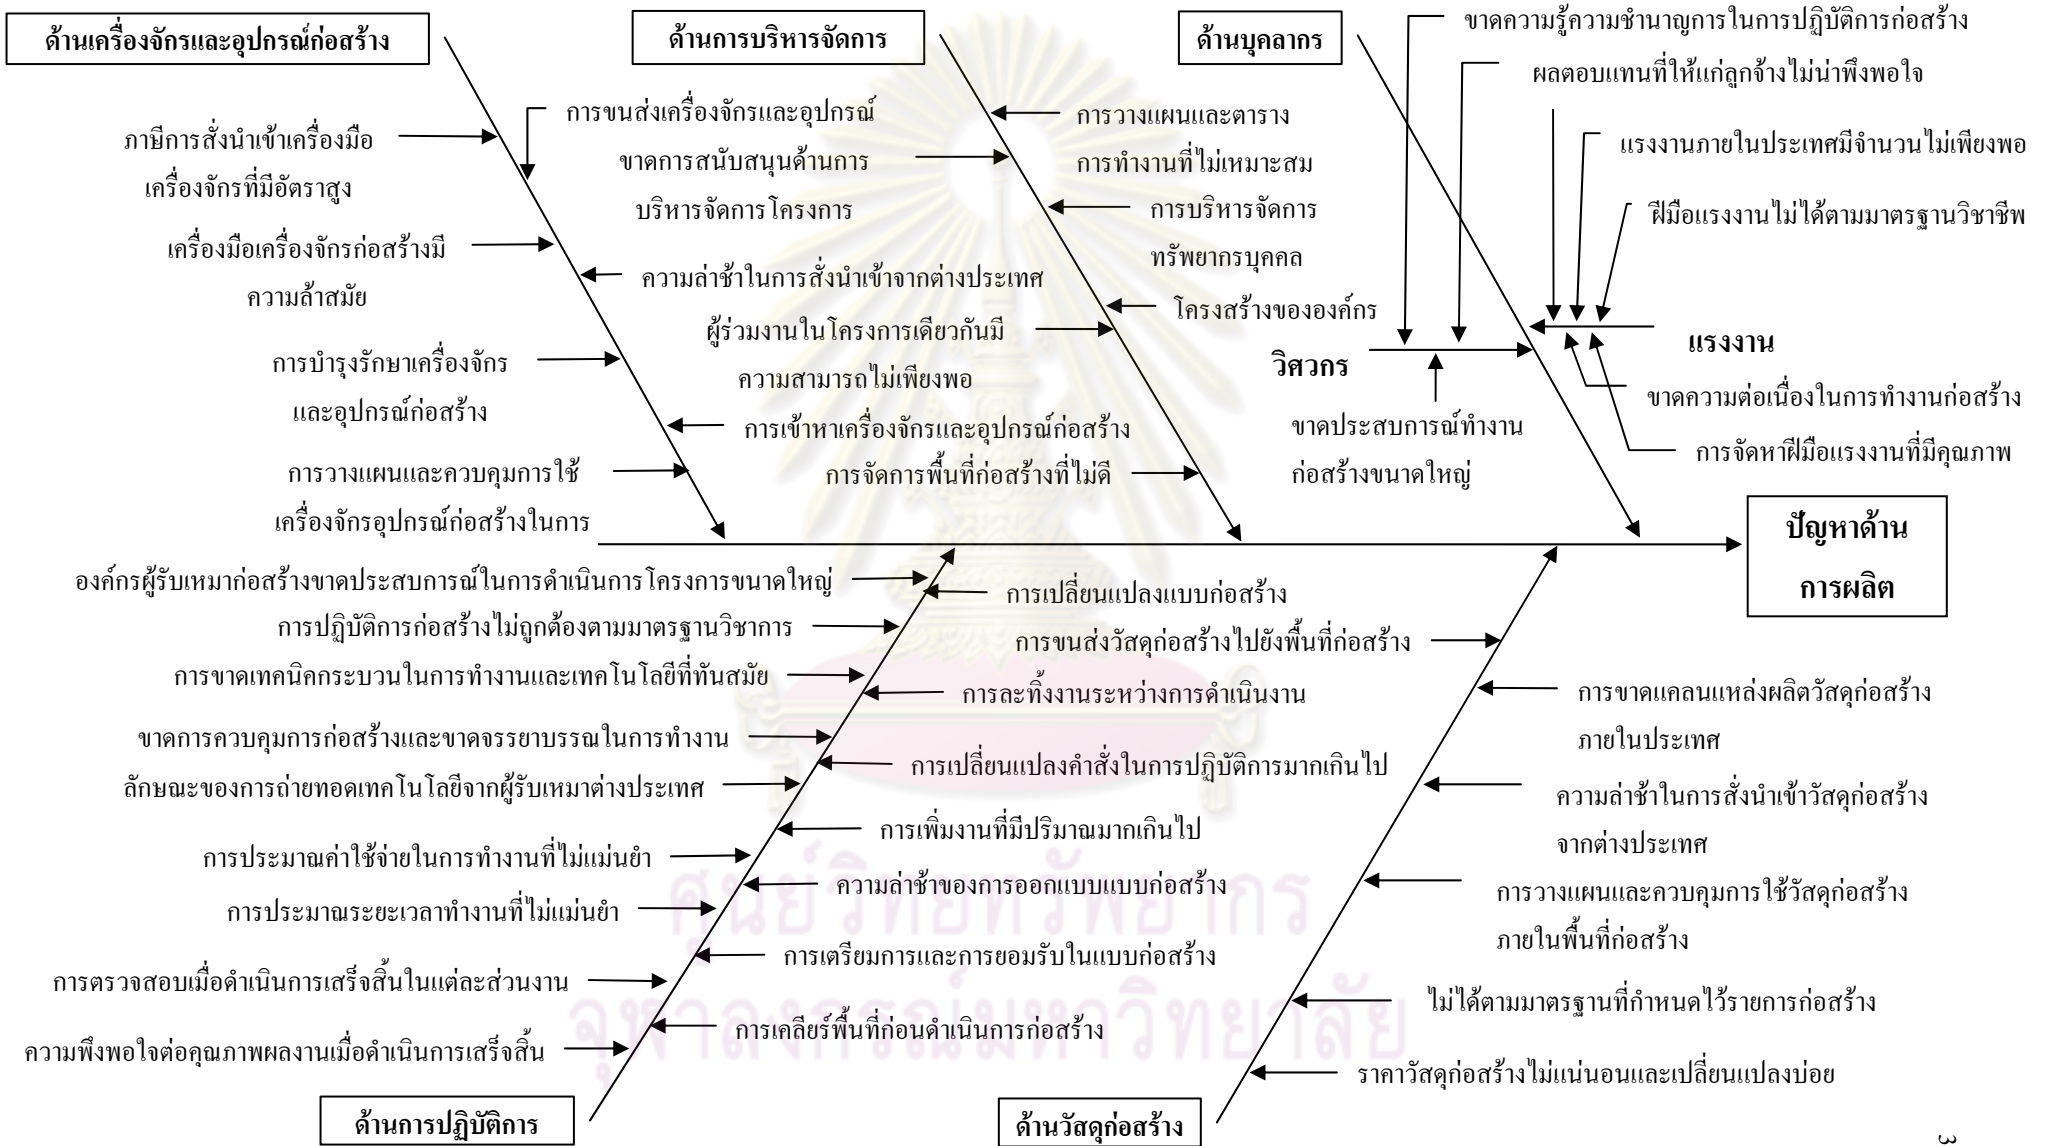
ด้านเครื่องจักรและอุปกรณ์ก่อสร้าง

ด้านการบริหารจัดการ

ด้านบุคลากร

ขาดความรู้ความชำนาญการในการปฏิบัติการก่อสร้าง

ผลตอบแทนที่ให้แก่ลูกจ้างไม่น่าพึงพอใจ

แรงงานภายในประเทศมีจำนวนไม่เพียงพอ

ฝีมือแรงงานไม่ได้ตามมาตรฐานวิชาชีพ

ภาษีการสั่งนำเข้าเครื่องมือเครื่องจักรที่มีอัตราสูง

การขนส่งเครื่องจักรและอุปกรณ์

ขาดการสนับสนุนด้านการบริหารจัดการโครงการ

การวางแผนและตารางการทำงานที่ไม่เหมาะสม

การบริหารจัดการทรัพยากรบุคคล

เครื่องมือเครื่องจักรก่อสร้างมีความล้าสมัย

ความล่าช้าในการสั่งนำเข้าจากต่างประเทศ

โครงสร้างขององค์กร

ผู้ร่วมงานในโครงการเดียวกันมีความสามารถไม่เพียงพอ

วิศวกร

แรงงาน

การบำรุงรักษาเครื่องจักรและอุปกรณ์ก่อสร้าง

ขาดความต่อเนื่องในการทำงานก่อสร้าง

การเข้าหาเครื่องจักรและอุปกรณ์ก่อสร้าง

ขาดประสบการณ์ทำงานก่อสร้างขนาดใหญ่

การจัดหาฝีมือแรงงานที่มีคุณภาพ

การวางแผนและควบคุมการใช้เครื่องจักรอุปกรณ์ก่อสร้างในการ

การจัดการพื้นที่ก่อสร้างที่ไม่ดี

ปัญหาด้านการผลิต

องค์กรผู้รับเหมาก่อสร้างขาดประสบการณ์ในการดำเนินการโครงการขนาดใหญ่

การเปลี่ยนแปลงแบบก่อสร้าง

การปฏิบัติการก่อสร้างไม่ถูกต้องตามมาตรฐานวิชาการ

การขนส่งวัสดุก่อสร้างไปยังพื้นที่ก่อสร้าง

การขาดเทคนิคกระบวนในการทำงานและเทคโนโลยีที่ทันสมัย

การละทิ้งงานระหว่างการดำเนินงาน

การขาดแคลนแหล่งผลิตวัสดุก่อสร้างภายในประเทศ

ขาดการควบคุมการก่อสร้างและขาดจรรยาบรรณในการทำงาน

การเปลี่ยนแปลงคำสั่งในการปฏิบัติการมากเกินไป

ลักษณะของการถ่ายทอดเทคโนโลยีจากผู้รับเหมาต่างประเทศ

ความล่าช้าในการสั่งนำเข้าวัสดุก่อสร้างจากต่างประเทศ

การเพิ่มงานที่มีปริมาณมากเกินไป

การประมาณค่าใช้จ่ายในการทำงานที่ไม่แม่นยำ

ความล่าช้าของการออกแบบแบบก่อสร้าง

การวางแผนและควบคุมการใช้วัสดุก่อสร้างภายในพื้นที่ก่อสร้าง

การประมาณระยะเวลาทำงานที่ไม่แม่นยำ

การเตรียมการและการยอมรับในแบบก่อสร้าง

การตรวจสอบเมื่อดำเนินการเสร็จสิ้นในแต่ละส่วนงาน

ไม่ได้ตามมาตรฐานที่กำหนดไว้รายการก่อสร้าง

การเคลียร์พื้นที่ก่อนดำเนินการก่อสร้าง

ความพึงพอใจต่อคุณภาพผลงานเมื่อดำเนินการเสร็จสิ้น

ราคาวัสดุก่อสร้างไม่แน่นอนและเปลี่ยนแปลงบ่อย

ด้านการปฏิบัติการ

ด้านวัสดุก่อสร้าง

ศูนย์วิทยทรัพยากร จุฬาลงกรณ์มหาวิทยาลัย

๓